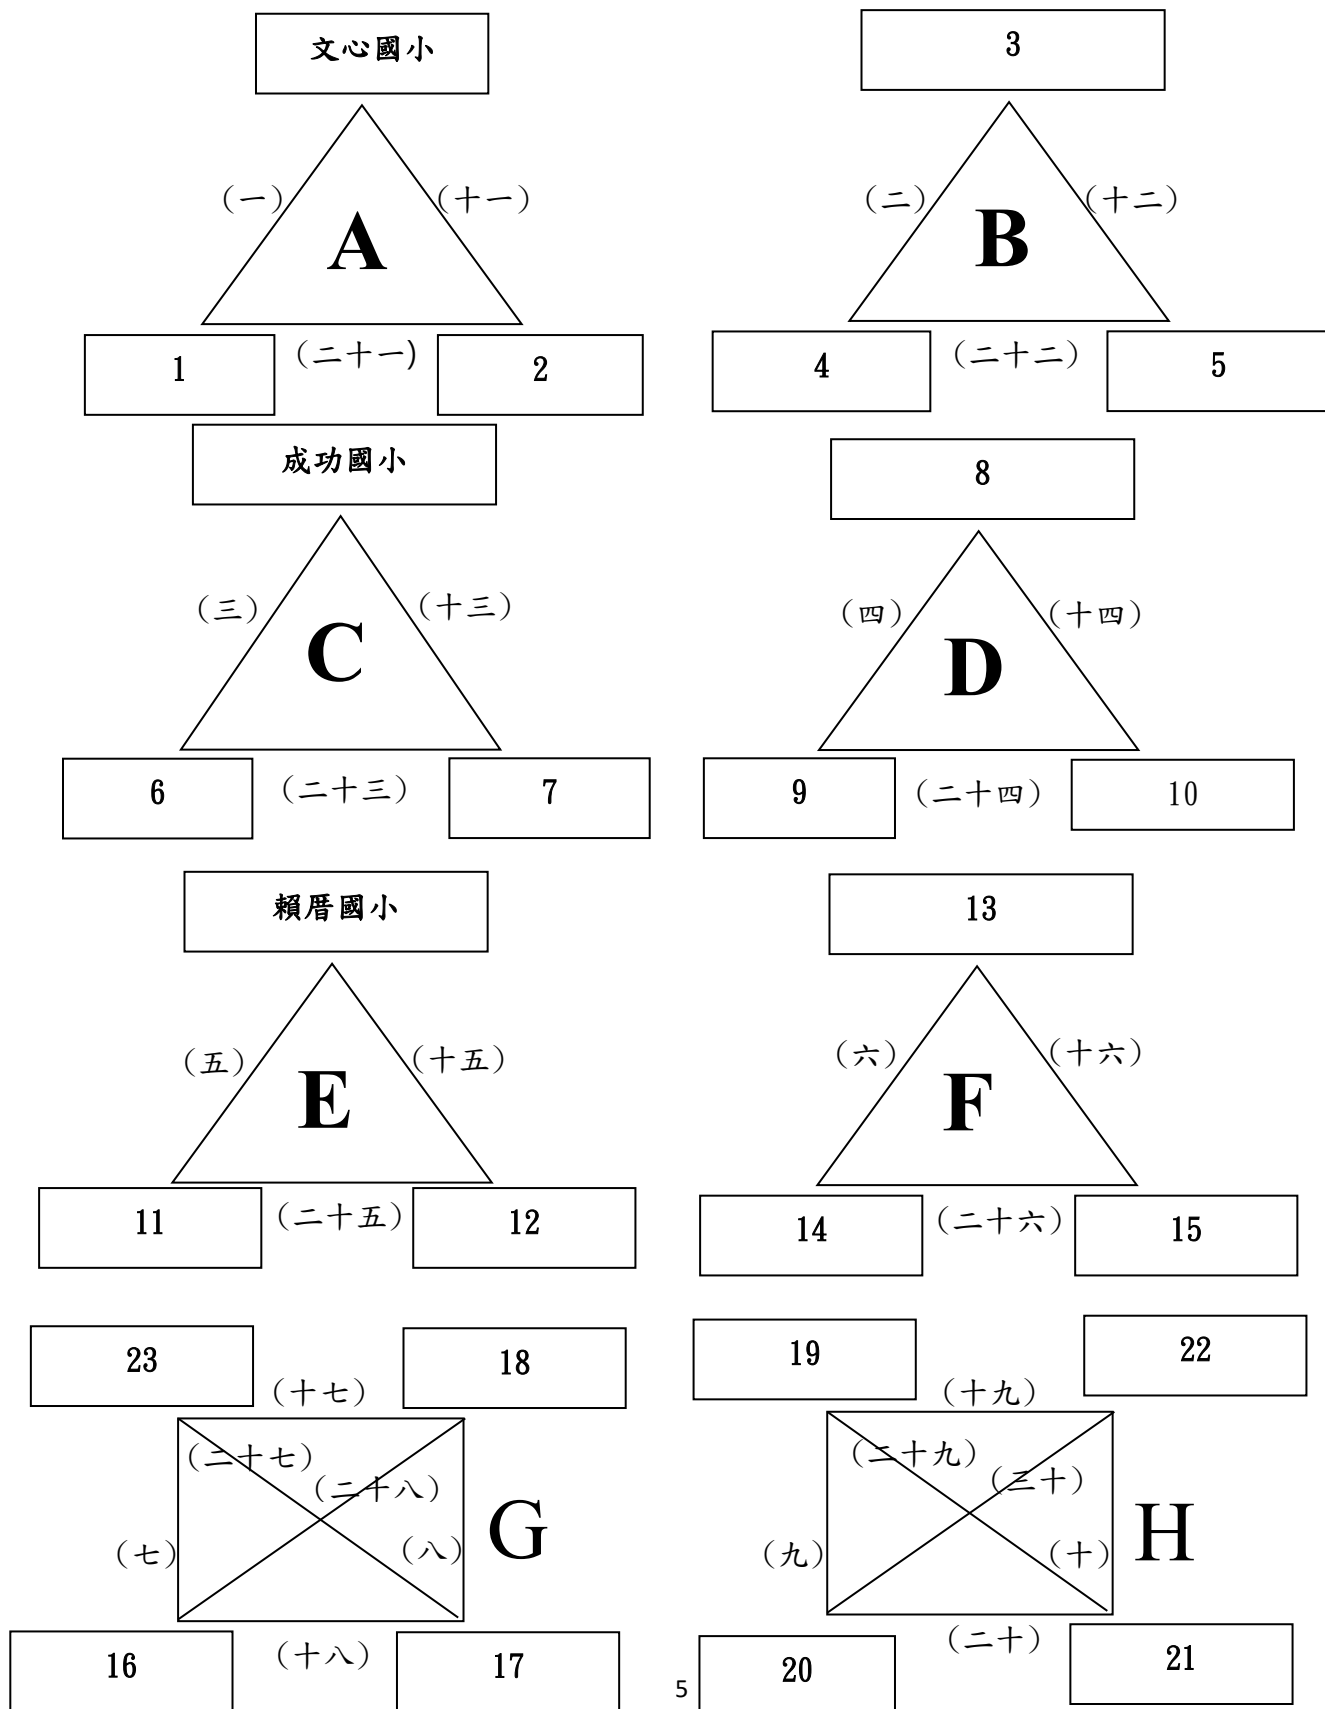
文心國小

(一)

(十一)

A

1

(二十一)

2

3

(二)

(十二)

B

4

(二十二)

5

成功國小

(三)

(十三)

C

6

(二十三)

7

8

(四)

(十四)

D

9

(二十四)

10

賴厝國小

(五)

(十五)

E

11

(二十五)

12

13

(六)

(十六)

F

14

(二十六)

15

23

18

(十七)

(二十七)

(二十八)

(七)

(八)

G

16

(十八)

17

19

22

(十九)

(二十九)

(三十)

(九)

(十)

H

20

(二十)

21

5